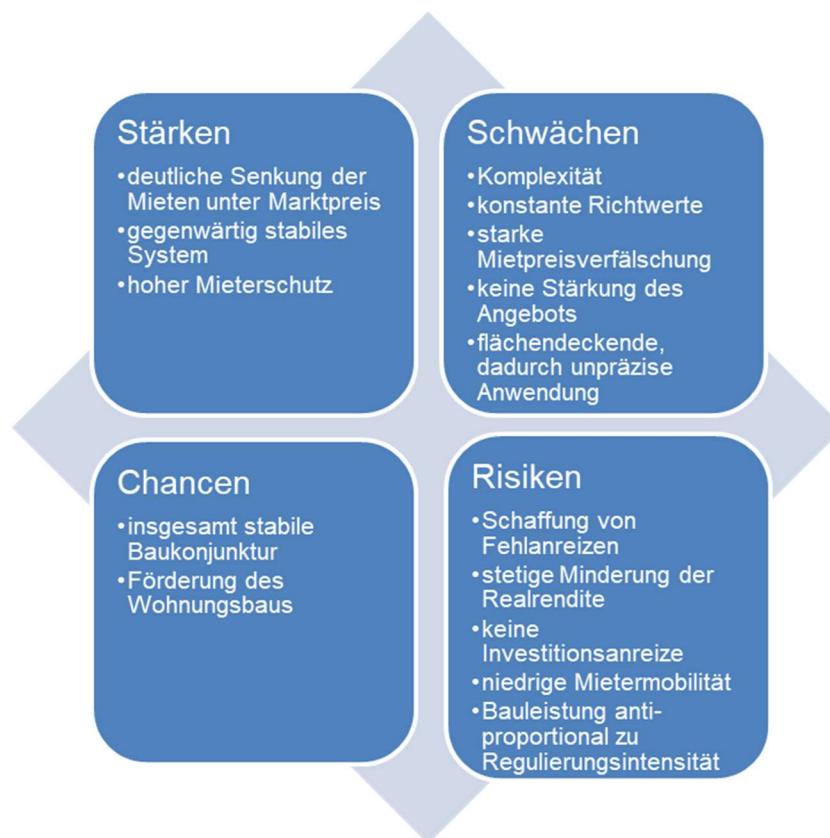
Stärken
• deutliche Senkung der Mieten unter Marktpreis
• gegenwärtig stabiles System
• hoher Mieterschutz

Schwächen
• Komplexität
• konstante Richtwerte
• starke Mietpreisverfälschung
• keine Stärkung des Angebots
• flächendeckende, dadurch unpräzise Anwendung

Chancen
• insgesamt stabile Baukonjunktur
• Förderung des Wohnungsbaus

Risiken
• Schaffung von Fehlanreizen
• stetige Minderung der Realrendite
• keine Investitionsanreize
• niedrige Mietermobilität
• Bauleistung anti-proportional zu Regulierungsintensität